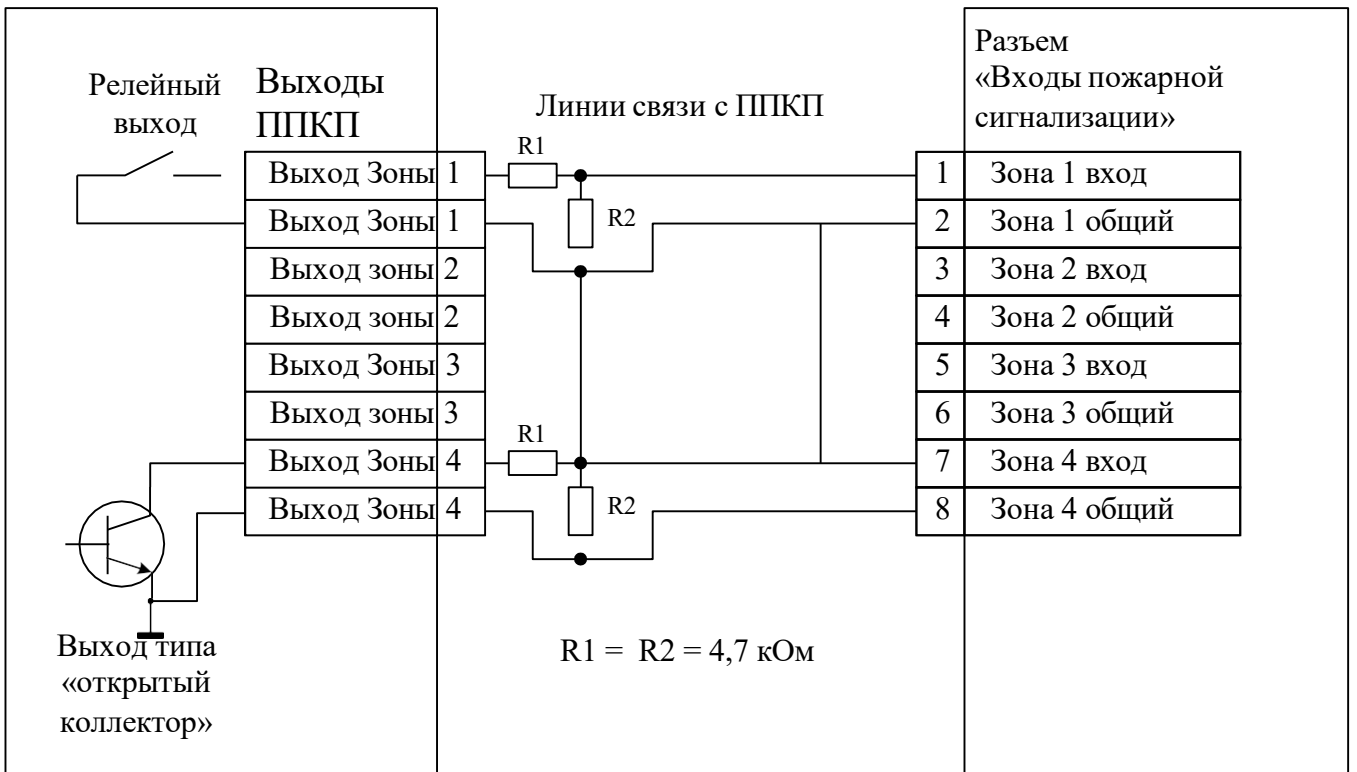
Релейный выход

Выходы ППКП

| Выход Зоны | 1 |
|---|---|
| Выход Зоны | 1 |
| Выход зоны | 2 |
| Выход зоны | 2 |
| Выход Зоны | 3 |
| Выход зоны | 3 |
| Выход Зоны | 4 |
| Выход Зоны | 4 |

Выход типа «открытый коллектор»

Линии связи с ППКП

R1

R2

R1

R2

R1 = R2 = 4,7 кОм

Разъем «Входы пожарной сигнализации»

| 1 | Зона 1 вход |
|---|---|
| 2 | Зона 1 общий |
| 3 | Зона 2 вход |
| 4 | Зона 2 общий |
| 5 | Зона 3 вход |
| 6 | Зона 3 общий |
| 7 | Зона 4 вход |
| 8 | Зона 4 общий |